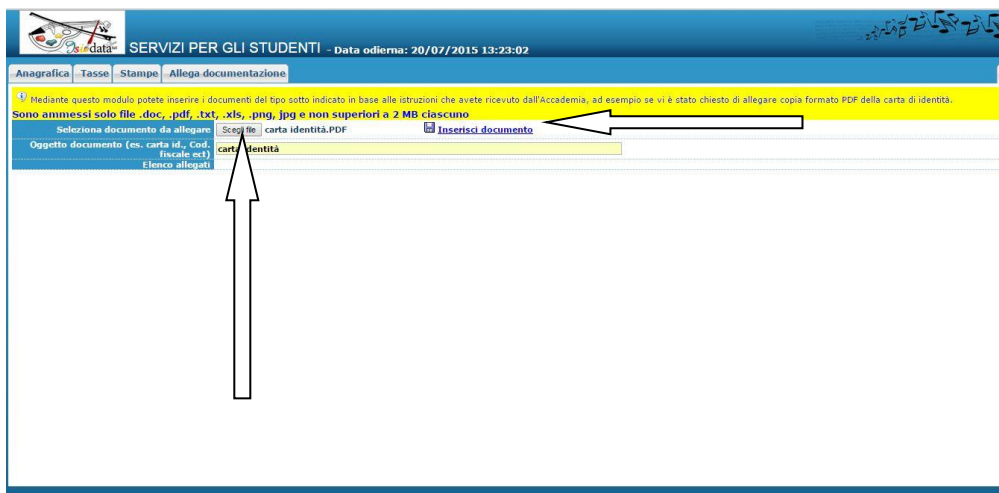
isidata

SERVIZI PER GLI STUDENTI - Data odierna: 20/07/2015 13:23:02

Anagrafica | Tasse | Stampe | Allega documentazione

Mediante questo modulo potete inserire i documenti del tipo sotto indicato in base alle istruzioni che avete ricevuto dall'Accademia, ad esempio se vi è stato chiesto di allegare copia formato PDF della carta di identità.
Sono ammessi solo file .doc, .pdf, .txt, .xls, .png, jpg e non superiori a 2 MB ciascuno

| | |
|---|---|
| Seleziona documento da allegare | Scegli file carta identità.PDF Inserisci documento |
| Oggetto documento (es. carta id., Cod. fiscale ect) | carta identità |
| Elenco allegati | |